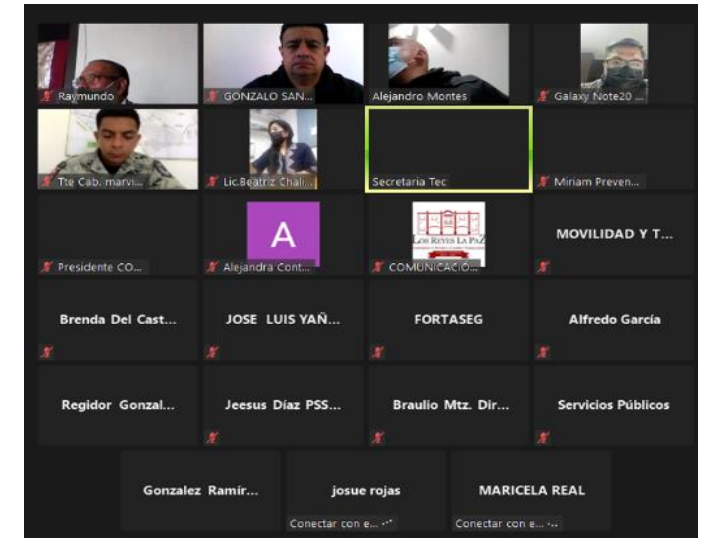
Raymundo
GONZALO SAN...
Alejandro Montes
Galaxy Note20 ...
Tte Cab. marvi...
Lic.Beatriz Chali...
Secretaria Tec
Miriam Preven...
Presidente CO...
A
Alejandra Cont...
LOS REYES LA PAZ
COMUNICACIÓ...
MOVILIDAD Y T...
Brenda Del Cast...
JOSE LUIS YAÑ...
FORTASEG
Alfredo García
Regidor Gonzal...
Jeesus Díaz PSS...
Braulio Mtz. Dir...
Servicios Públicos
Gonzalez Ramír...
josue rojas
Conectar con e...
MARICELA REAL
Conectar con e...